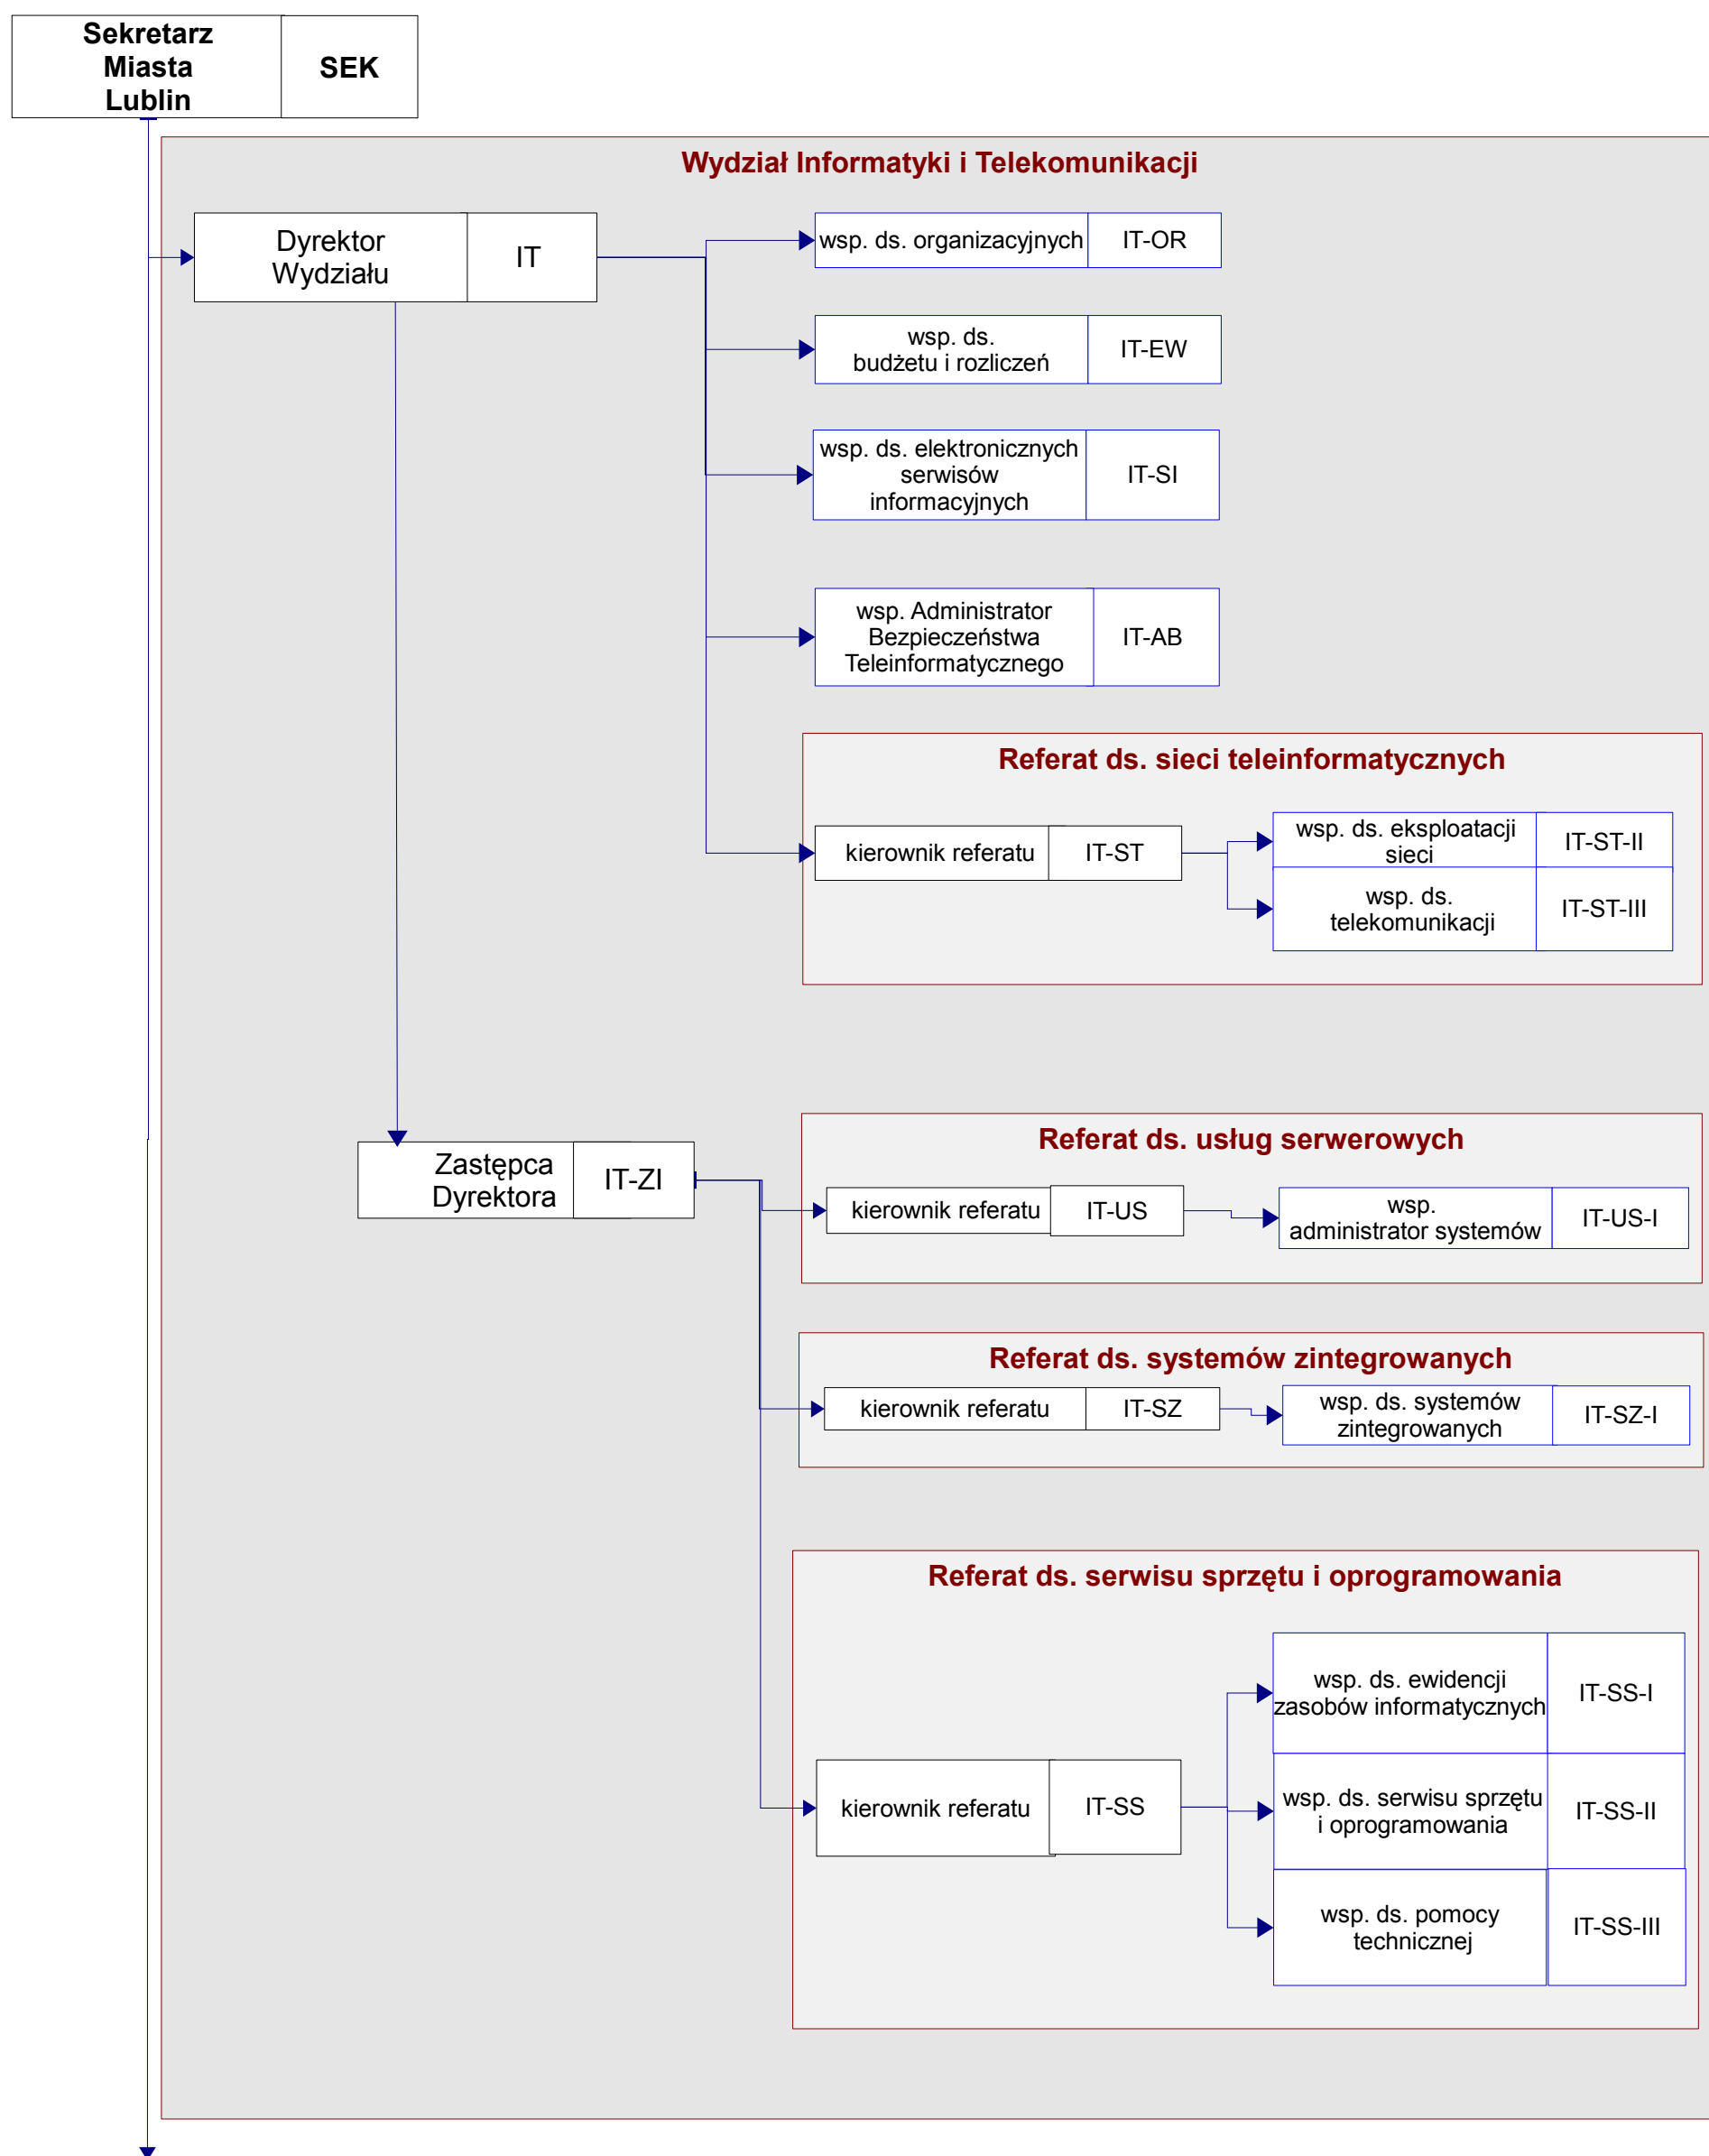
Sekretarz Miasta Lublin | SEK

Wydział Informatyki i Telekomunikacji

Dyrektor Wydziału | IT

wsp. ds. organizacyjnych | IT-OR

wsp. ds. budżetu i rozliczeń | IT-EW

wsp. ds. elektronicznych serwisów informacyjnych | IT-SI

wsp. Administrator Bezpieczeństwa Teleinformatycznego | IT-AB

Referat ds. sieci teleinformatycznych

kierownik referatu | IT-ST

wsp. ds. eksploatacji sieci | IT-ST-II

wsp. ds. telekomunikacji | IT-ST-III

Zastępca Dyrektora | IT-ZI

Referat ds. usług serwerowych

kierownik referatu | IT-US

wsp. administrator systemów | IT-US-I

Referat ds. systemów zintegrowanych

kierownik referatu | IT-SZ

wsp. ds. systemów zintegrowanych | IT-SZ-I

Referat ds. serwisu sprzętu i oprogramowania

kierownik referatu | IT-SS

wsp. ds. ewidencji zasobów informatycznych | IT-SS-I

wsp. ds. serwisu sprzętu i oprogramowania | IT-SS-II

wsp. ds. pomocy technicznej | IT-SS-III